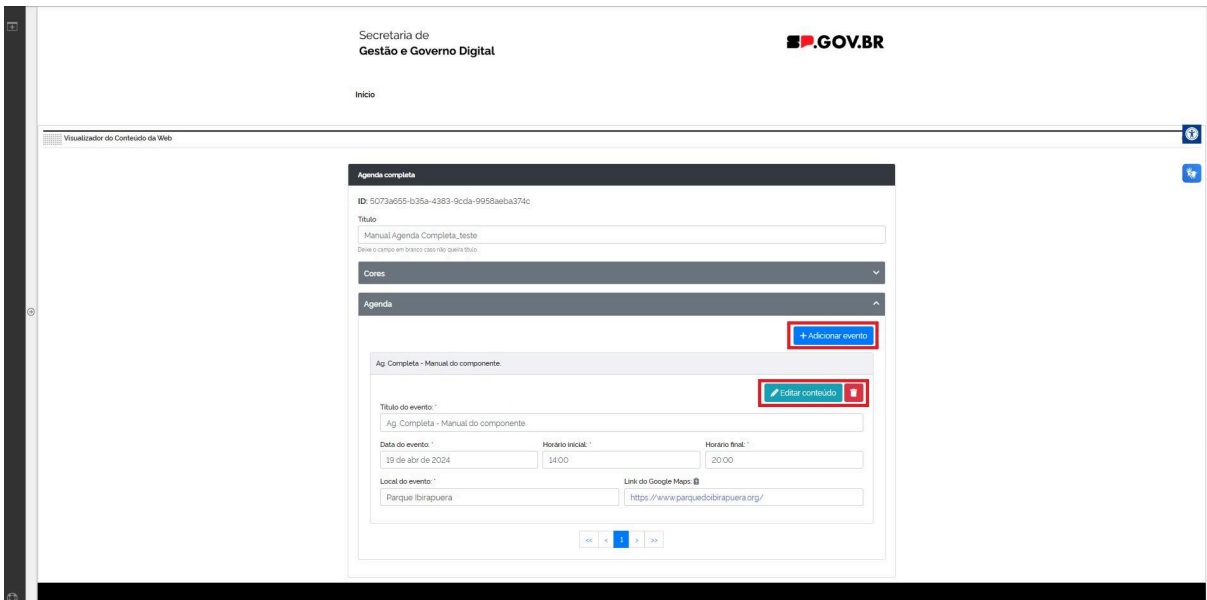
Secretaria de
Gestão e Governo Digital

SP.GOV.BR

Início

Visualizador do Conteúdo da Web

Agenda completa

ID: 5073a655-b35a-4383-9cda-9958aeba374c

Título

Manual Agenda Completa_teste

Deixe o campo em branco caso não queira título.

Cores

Agenda

+ Adicionar evento

Ag. Completa - Manual do componente.

Editar conteúdo

Título do evento: *

Ag. Completa - Manual do componente

Data do evento: *

19 de abr de 2024

Horário inicial: *

14:00

Horário final: *

20:00

Local do evento: *

Parque Ibirapuera

Link do Google Maps:

https://www.parquedoibirapuera.org/

« ‹ 1 › »